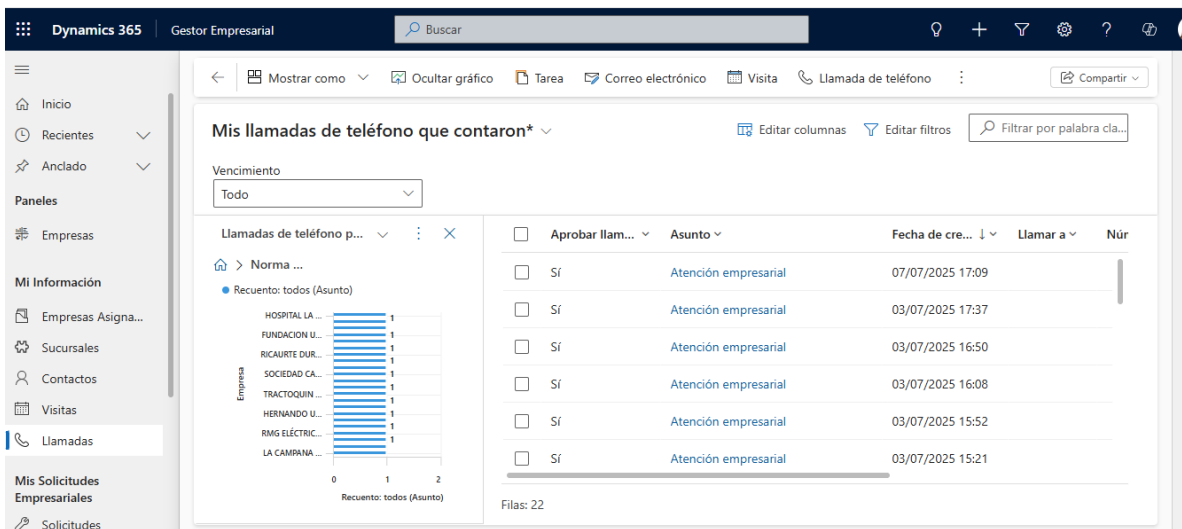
Dynamics 365 | Gestor Empresarial

Buscar

Inicio
Recientes
Anclado

Paneles

Empresas

Mi Información

Empresas Asigna...
Sucursales
Contactos
Visitas
Llamadas

Mis Solicitudes Empresariales

Solicitudes

Mostrar como | Ocultar gráfico | Tarea | Correo electrónico | Visita | Llamada de teléfono | Compartir

Mis llamadas de teléfono que contaron*

Editar columnas | Editar filtros | Filtrar por palabra cla...

Vencimiento
Todo

Llamadas de teléfono p...

> Norma ...

Recuento: todos (Asunto)

HOSPITAL LA ... 1
FUNDACION U... 1
RICAURTE DUR... 1
SOCIEDAD CA... 1
TRACTOQUIN ... 1
HERNANDO U... 1
RMG ELÉCTRIC... 1
LA CAMPANA ...

Empresa

0 1 2
Recuento: todos (Asunto)

| Aprobar llam... | Asunto | Fecha de cre... | Llamar a | Núr |
|---|---|---|---|---|
| Sí | Atención empresarial | 07/07/2025 17:09 | | |
| Sí | Atención empresarial | 03/07/2025 17:37 | | |
| Sí | Atención empresarial | 03/07/2025 16:50 | | |
| Sí | Atención empresarial | 03/07/2025 16:08 | | |
| Sí | Atención empresarial | 03/07/2025 15:52 | | |
| Sí | Atención empresarial | 03/07/2025 15:21 | | |

Filas: 22